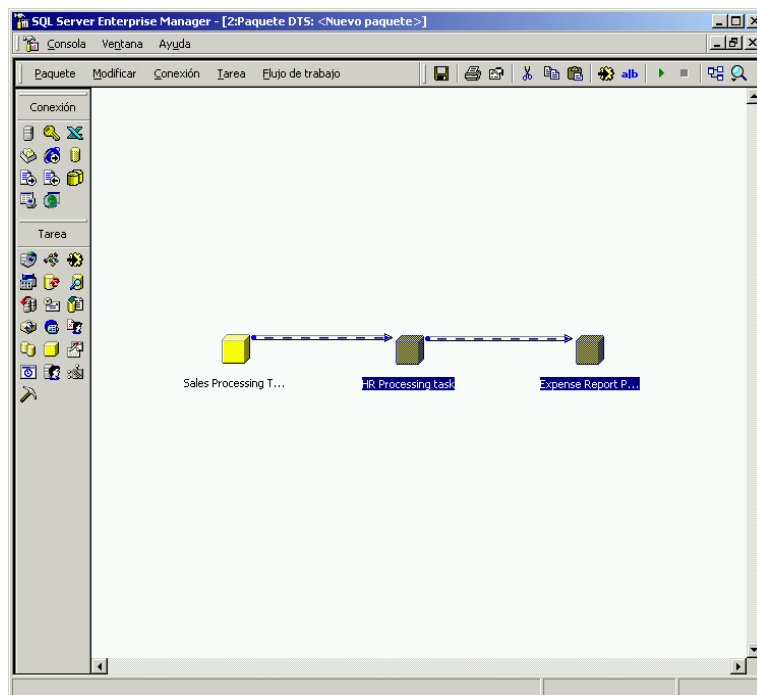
SQL Server Enterprise Manager - [2:Paquete DTS: <Nuevo paquete>]

Consola Ventana Ayuda

Paquete Modificar Conexión Tarea Flujo de trabajo

a|b

Conexión

Tarea

Sales Processing T...

HR Processing task

Expense Report P...